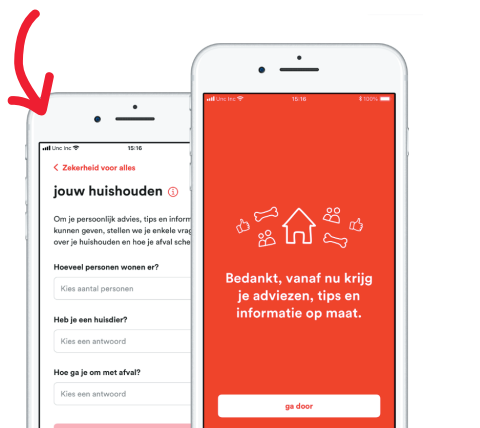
Unc Inc 15:16

< Zekerheid voor alles

jouw huishouden

Om je persoonlijk advies, tips en inform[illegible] kunnen geven, stellen we je enkele vrag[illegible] over je huishouden en hoe je afval sche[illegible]

Hoeveel personen wonen er?

Kies aantal personen

Heb je een huisdier?

Kies een antwoord

Hoe ga je om met afval?

Kies een antwoord

Unc Inc 15:16 100%

Bedankt, vanaf nu krijg je adviezen, tips en informatie op maat.

ga door